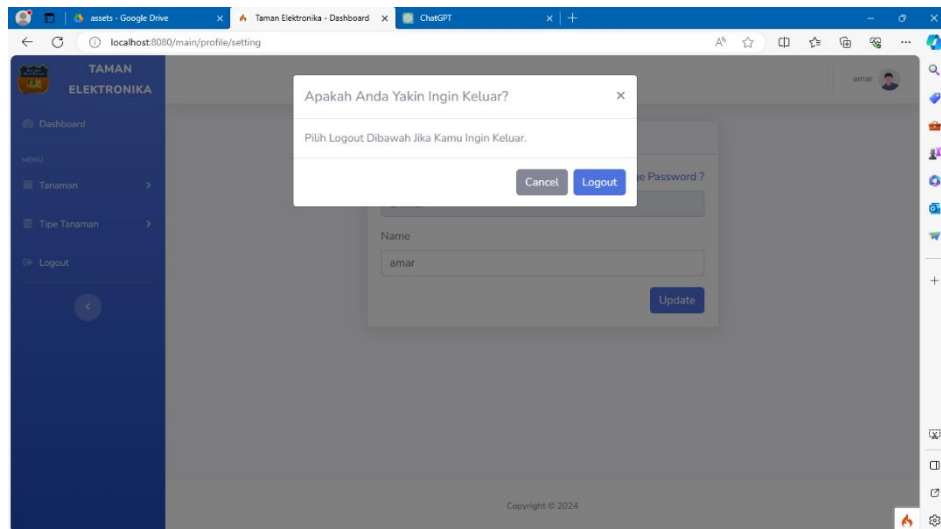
assets - Google Drive
Taman Elektronika - Dashboard
ChatGPT
localhost:8080/main/profile/setting

TAMAN ELEKTRONIKA
Dashboard
MENU
Tanaman
Tipe Tanaman
Logout

amar

Apakah Anda Yakin Ingin Keluar?
×
Pilih Logout Dibawah Jika Kamu Ingin Keluar.
Cancel
Logout

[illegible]e Password ?
Name
amar
Update

Copyright © 2024